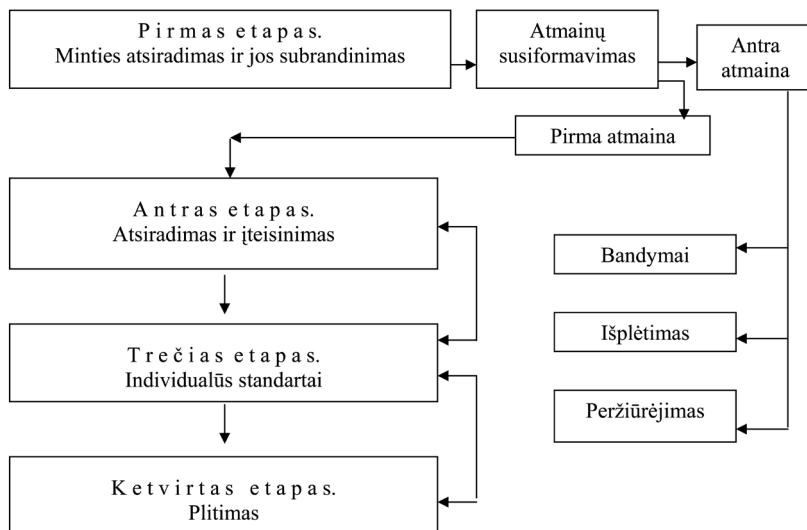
Pirmas etapas.
Minties atsiradimas ir jos subrandinimas

Atmainų susiformavimas

Antra atmaina

Pirma atmaina

Antras etapas.
Atsiradimas ir įteisinimas

Bandymai

Išplėtimas

Trečias etapas.
Individualūs standartai

Peržiūrėjimas

Ketvirtas etapas.
Plitimas